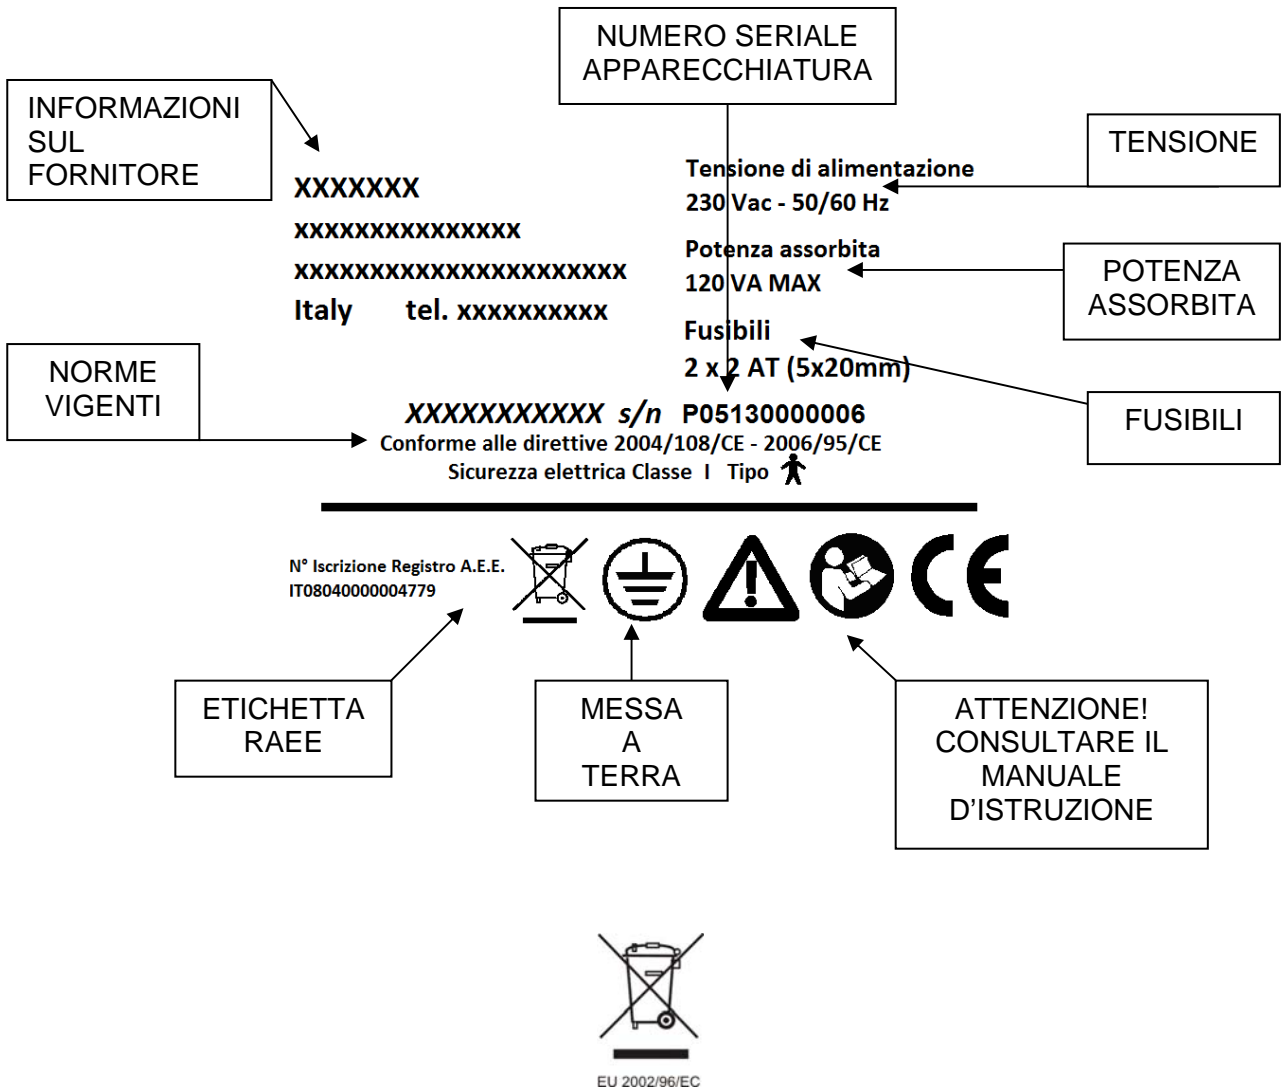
NUMERO SERIALE APPARECCHIATURA

INFORMAZIONI SUL FORNITORE

TENSIONE

XXXXXXX
xxxxxxxxxxxxxxx
xxxxxxxxxxxxxxxxxxxxxx
Italy tel. xxxxxxxxxx

Tensione di alimentazione
230 Vac - 50/60 Hz

Potenza assorbita
120 VA MAX

POTENZA ASSORBITA

Fusibili
2 x 2 AT (5x20mm)

NORME VIGENTI

FUSIBILI

XXXXXXXXXXX s/n P05130000006
Conforme alle direttive 2004/108/CE - 2006/95/CE
Sicurezza elettrica Classe I Tipo

N° Iscrizione Registro A.E.E.
IT08040000004779

ETICHETTA RAEE

MESSA A TERRA

ATTENZIONE! CONSULTARE IL MANUALE D'ISTRUZIONE

EU 2002/96/EC